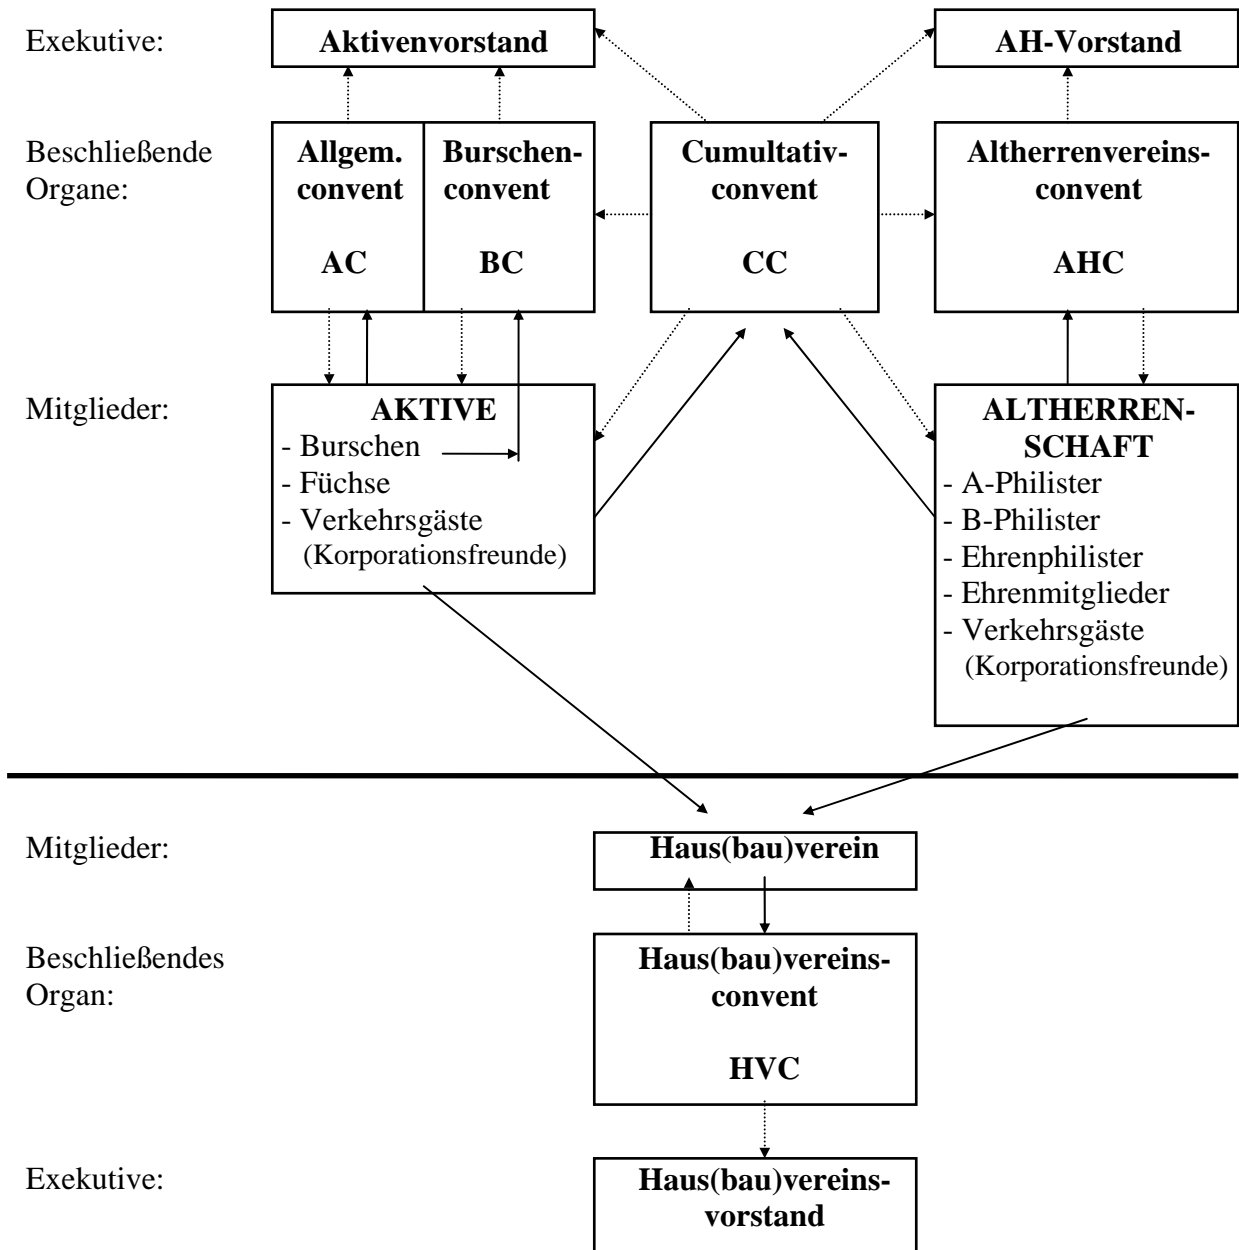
Exekutive:

**Aktivenvorstand**

**AH-Vorstand**

Beschließende Organe:

**Allgem. convent**

**AC**

**Burschenconvent**

**BC**

**Cumultativconvent**

**CC**

**Altherrenvereinsconvent**

**AHC**

Mitglieder:

**AKTIVE**
- Burschen
- Füchse
- Verkehrsgäste (Korporationsfreunde)

**ALTHERRENSCHAFT**
- A-Philister
- B-Philister
- Ehrenphilister
- Ehrenmitglieder
- Verkehrsgäste (Korporationsfreunde)

Mitglieder:

**Haus(bau)verein**

Beschließendes Organ:

**Haus(bau)vereinsconvent**

**HVC**

Exekutive:

**Haus(bau)vereinsvorstand**